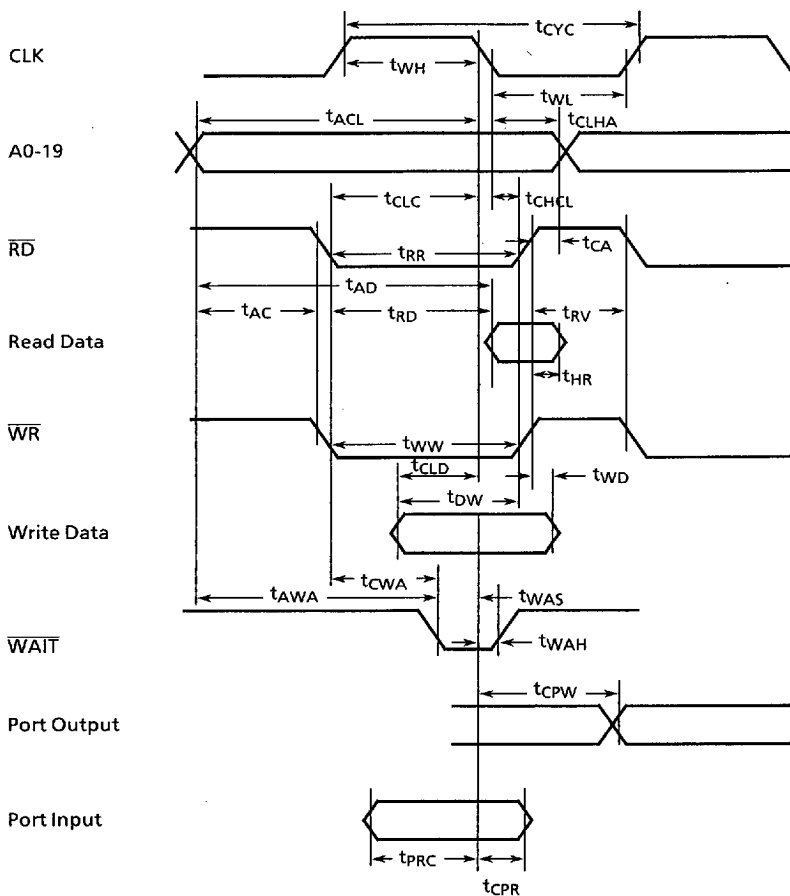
CLK

$t_{CYC}$

$t_{WH}$

$t_{WL}$

A0-19

$t_{ACL}$

$t_{CLHA}$

$t_{CLC}$

$t_{CHCL}$

$\overline{RD}$

$t_{RR}$

$t_{CA}$

$t_{AD}$

$t_{AC}$

$t_{RD}$

$t_{RV}$

Read Data

$t_{HR}$

$\overline{WR}$

$t_{WW}$

$t_{CLD}$

$t_{WD}$

$t_{DW}$

Write Data

$t_{AWA}$

$t_{CWA}$

$t_{WAS}$

$\overline{WAIT}$

$t_{WAH}$

$t_{CPW}$

Port Output

Port Input

$t_{PRC}$

$t_{CPR}$